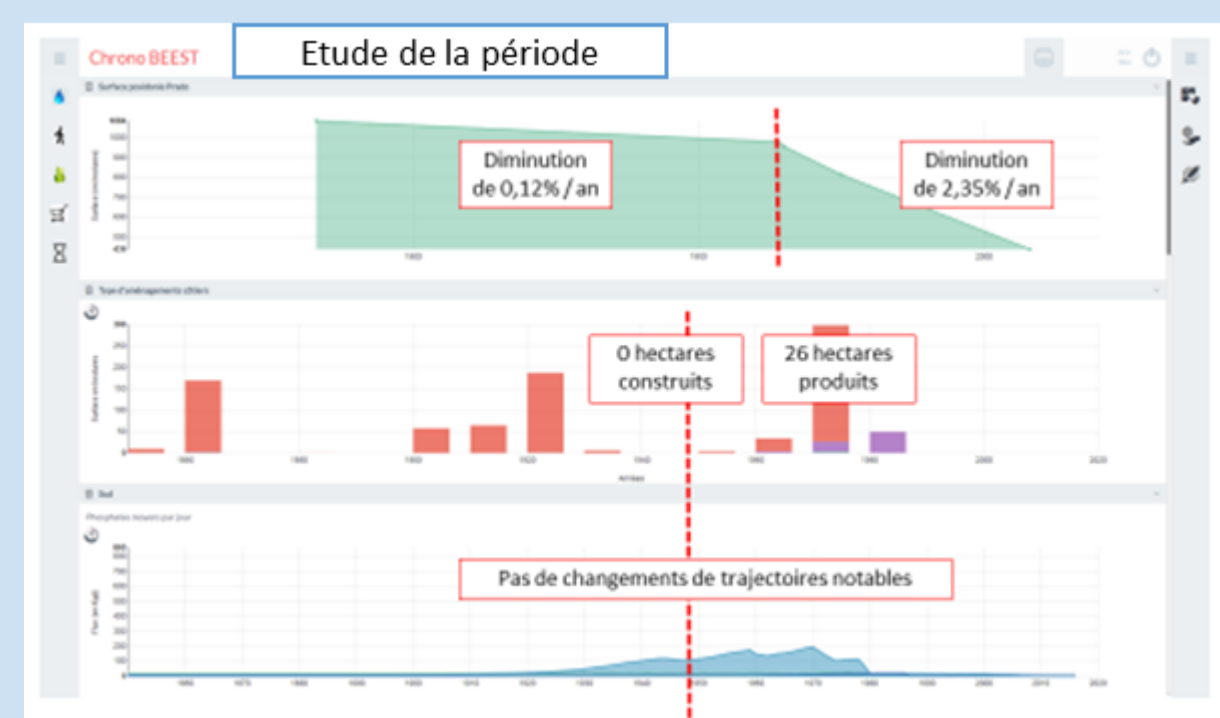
Chrono BEEST

Etude de la période

Surface posidonie Prado

Diminution de 0,12% / an

Diminution de 2,35% / an

Taux d'aménagements côtiers

0 hectares construits

26 hectares produits

Années

Pas de changements de trajectoires notables